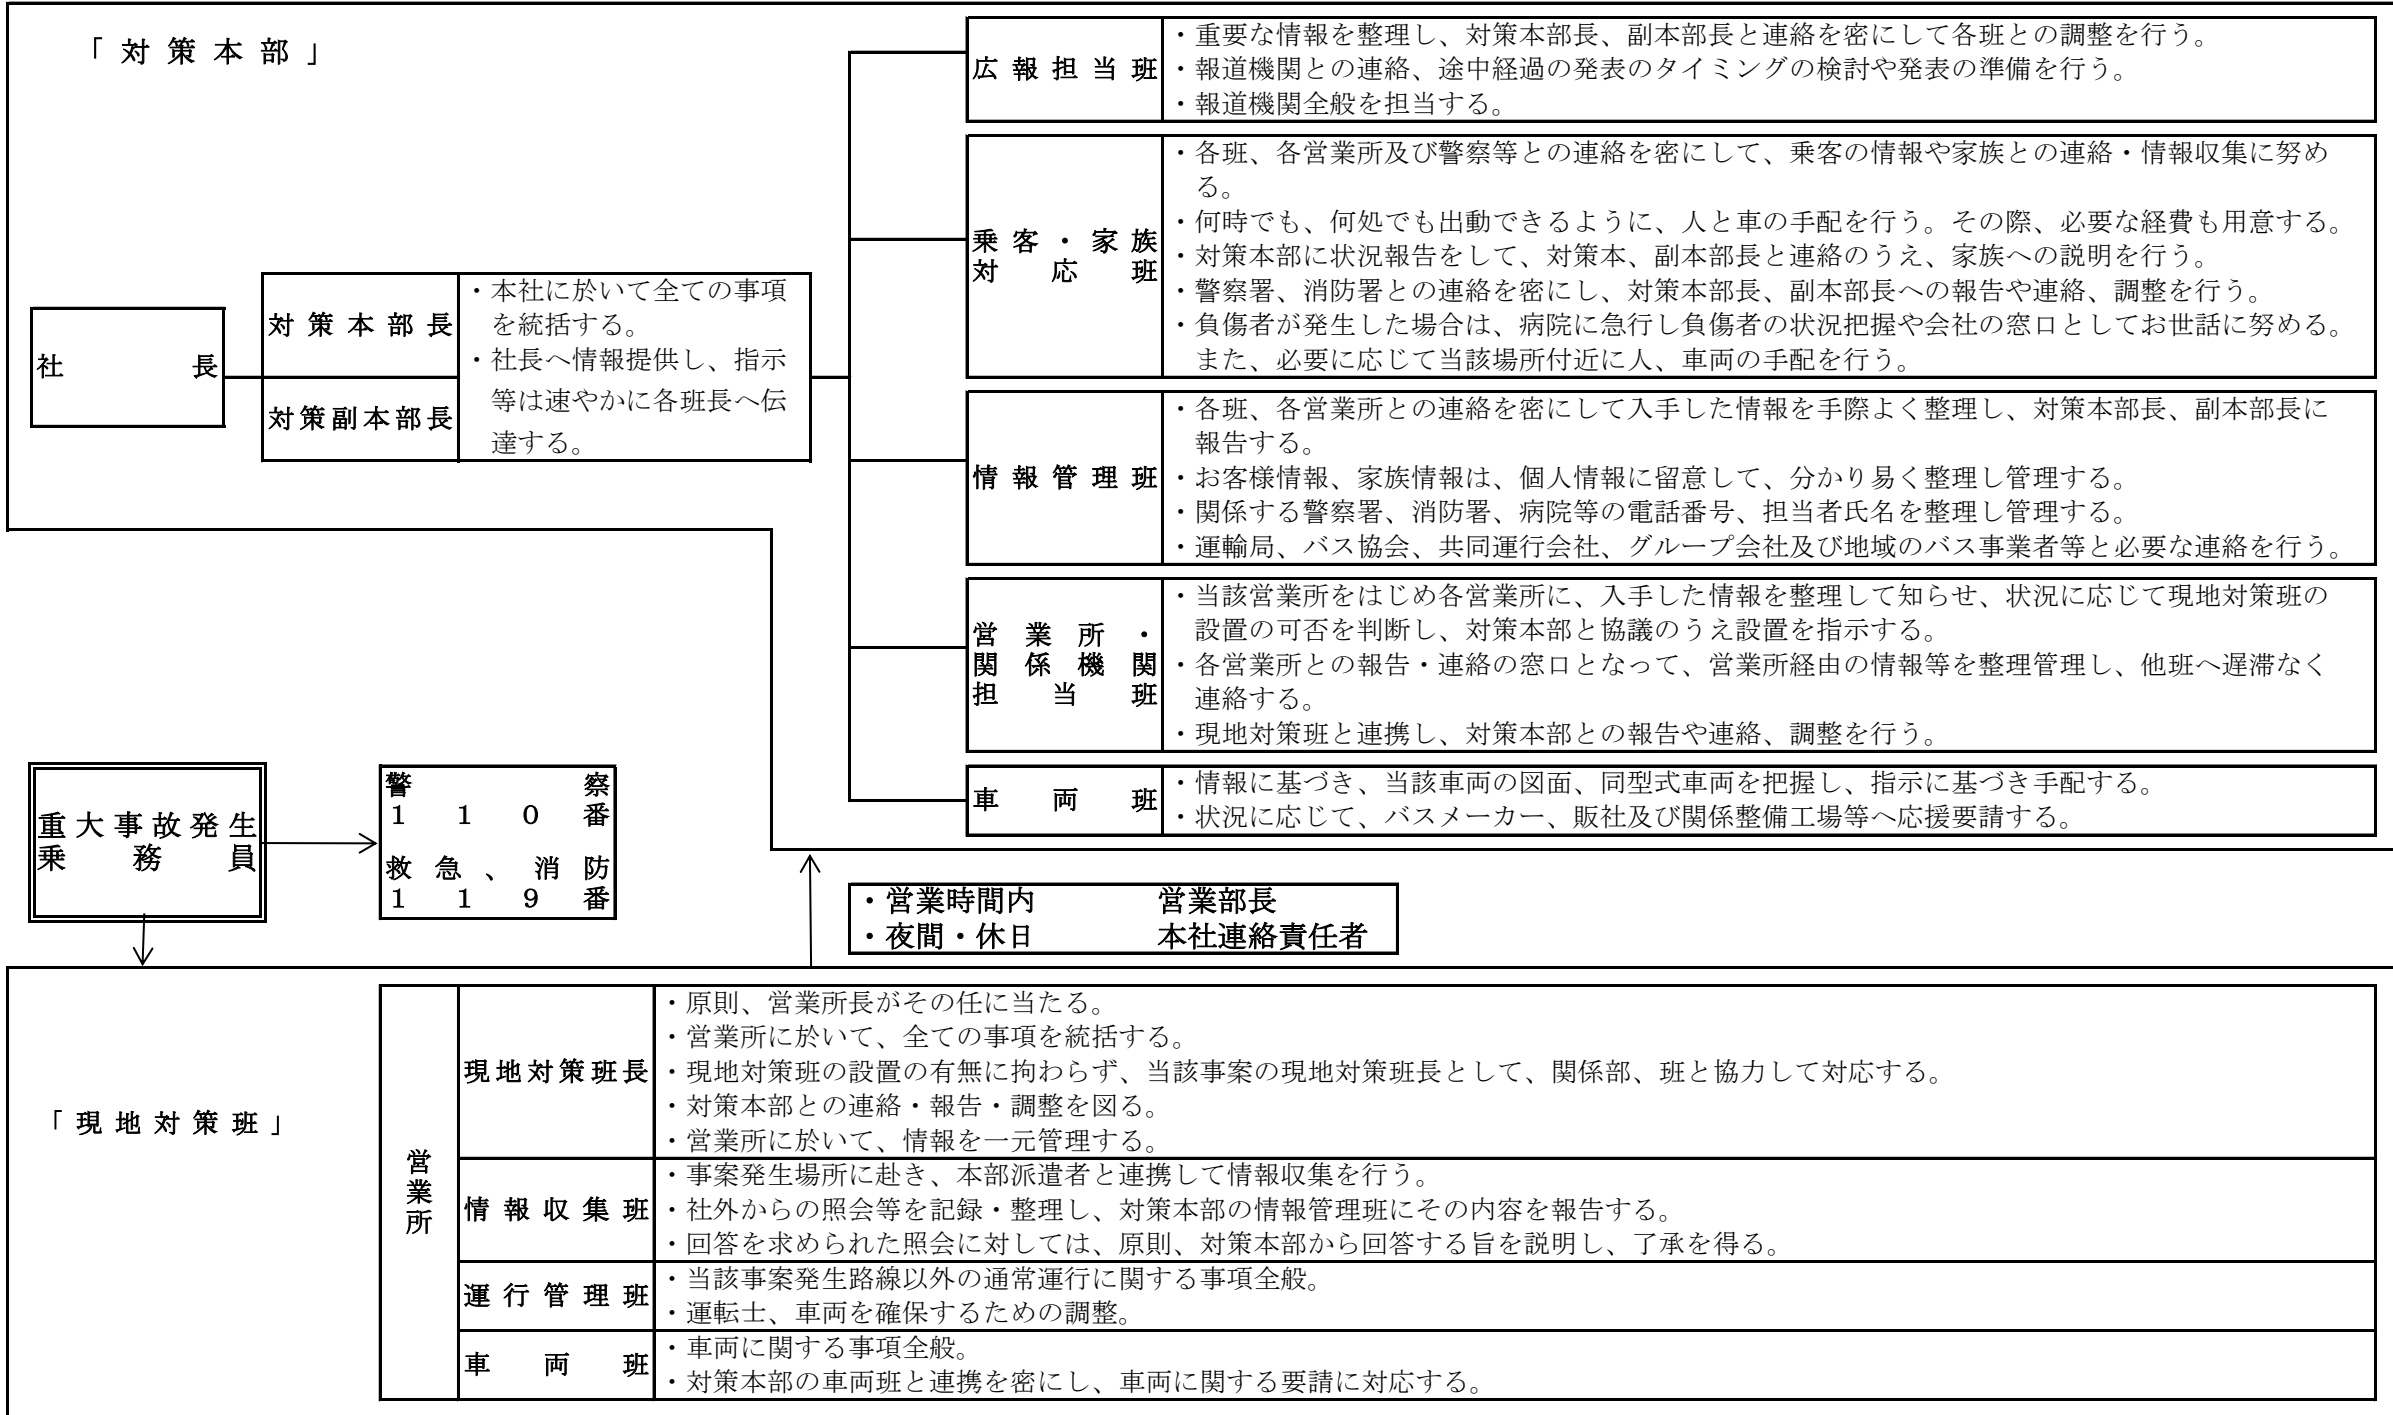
「対策本部」

社長

対策本部長

対策副本部長

・本社に於いて全ての事項を統括する。
・社長へ情報提供し、指示等は速やかに各班長へ伝達する。

| 広報担当班 | ・重要な情報を整理し、対策本部長、副本部長と連絡を密にして各班との調整を行う。<br>・報道機関との連絡、途中経過の発表のタイミングの検討や発表の準備を行う。<br>・報道機関全般を担当する。 |
|---|---|
| 乗客・家族対応班 | ・各班、各営業所及び警察等との連絡を密にして、乗客の情報や家族との連絡・情報収集に努める。<br>・何時でも、何処でも出動できるように、人と車の手配を行う。その際、必要な経費も用意する。<br>・対策本部に状況報告をして、対策本、副本部長と連絡のうえ、家族への説明を行う。<br>・警察署、消防署との連絡を密にし、対策本部長、副本部長への報告や連絡、調整を行う。<br>・負傷者が発生した場合は、病院に急行し負傷者の状況把握や会社の窓口としてお世話に努める。また、必要に応じて当該場所付近に人、車両の手配を行う。 |
| 情報管理班 | ・各班、各営業所との連絡を密にして入手した情報を手際よく整理し、対策本部長、副本部長に報告する。<br>・お客様情報、家族情報は、個人情報に留意して、分かり易く整理し管理する。<br>・関係する警察署、消防署、病院等の電話番号、担当者氏名を整理し管理する。<br>・運輸局、バス協会、共同運行会社、グループ会社及び地域のバス事業者等と必要な連絡を行う。 |
| 営業所・関係機関担当班 | ・当該営業所をはじめ各営業所に、入手した情報を整理して知らせ、状況に応じて現地対策班の設置の可否を判断し、対策本部と協議のうえ設置を指示する。<br>・各営業所との報告・連絡の窓口となって、営業所経由の情報等を整理管理し、他班へ遅滞なく連絡する。<br>・現地対策班と連携し、対策本部との報告や連絡、調整を行う。 |
| 車両班 | ・情報に基づき、当該車両の図面、同型式車両を把握し、指示に基づき手配する。<br>・状況に応じて、バスメーカー、販社及び関係整備工場等へ応援要請する。 |

重大事故発生
乗務員

警察
110番
救急、消防
119番

・営業時間内　営業部長
・夜間・休日　本社連絡責任者

「現地対策班」

営業所

| 現地対策班長 | ・原則、営業所長がその任に当たる。<br>・営業所に於いて、全ての事項を統括する。<br>・現地対策班の設置の有無に拘わらず、当該事案の現地対策班長として、関係部、班と協力して対応する。<br>・対策本部との連絡・報告・調整を図る。<br>・営業所に於いて、情報を一元管理する。 |
|---|---|
| 情報収集班 | ・事案発生場所に赴き、本部派遣者と連携して情報収集を行う。<br>・社外からの照会等を記録・整理し、対策本部の情報管理班にその内容を報告する。<br>・回答を求められた照会に対しては、原則、対策本部から回答する旨を説明し、了承を得る。 |
| 運行管理班 | ・当該事案発生路線以外の通常運行に関する事項全般。<br>・運転士、車両を確保するための調整。 |
| 車両班 | ・車両に関する事項全般。<br>・対策本部の車両班と連携を密にし、車両に関する要請に対応する。 |